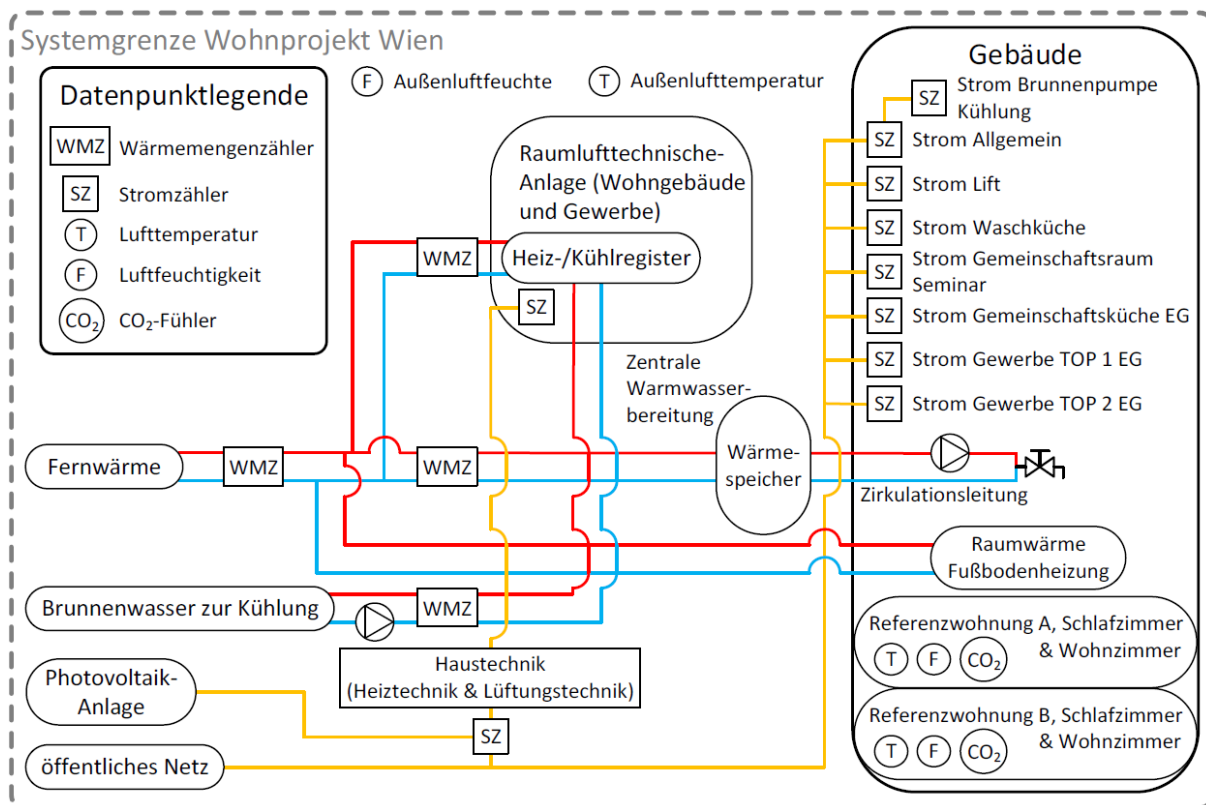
Systemgrenze Wohnprojekt Wien

Datenpunktlegende
WMZ Wärmemengenzähler
SZ Stromzähler
T Lufttemperatur
F Luftfeuchtigkeit
$CO_2$ $CO_2$-Fühler

F Außenluftfeuchte
T Außenlufttemperatur

Raumlufttechnische-Anlage (Wohngebäude und Gewerbe)
WMZ
Heiz-/Kühlregister
SZ

Zentrale Warmwasserbereitung
Wärmespeicher

Fernwärme
WMZ
WMZ

Brunnenwasser zur Kühlung
WMZ

Photovoltaik-Anlage

Haustechnik (Heiztechnik & Lüftungstechnik)
SZ

öffentliches Netz

Gebäude
SZ Strom Brunnenpumpe Kühlung
SZ Strom Allgemein
SZ Strom Lift
SZ Strom Waschküche
SZ Strom Gemeinschaftsraum Seminar
SZ Strom Gemeinschaftsküche EG
SZ Strom Gewerbe TOP 1 EG
SZ Strom Gewerbe TOP 2 EG

Zirkulationsleitung

Raumwärme Fußbodenheizung

Referenzwohnung A, Schlafzimmer & Wohnzimmer
T F $CO_2$

Referenzwohnung B, Schlafzimmer & Wohnzimmer
T F $CO_2$